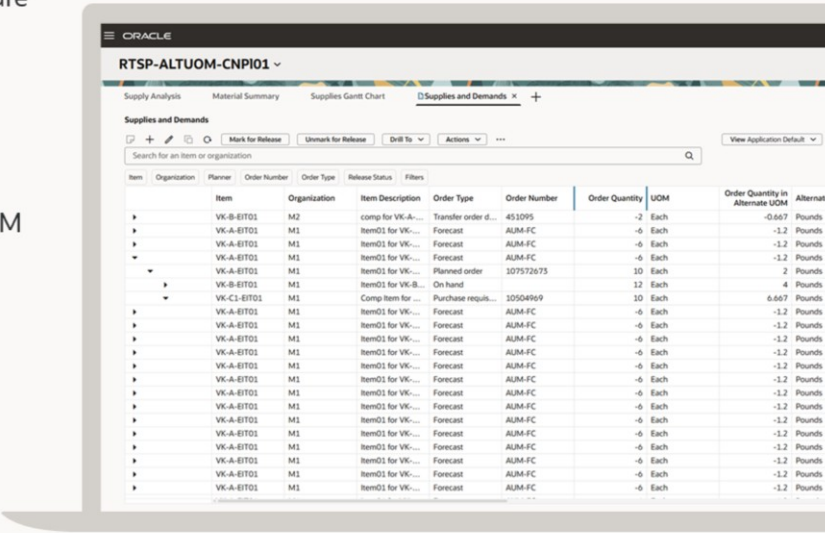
ire

M

ORACLE

RTSP-ALTUOM-CNPI01

Supply Analysis Material Summary Supplies Gantt Chart Supplies and Demands × +

Supplies and Demands

Mark for Release Unmark for Release Drill To Actions ···

View Application Default

Search for an item or organization

Item Organization Planner Order Number Order Type Release Status Filters

| | Item | Organization | Item Description | Order Type | Order Number | Order Quantity | UOM | Order Quantity in Alternate UOM | Alternat |
|---|---|---|---|---|---|---|---|---|---|
| ▸ | VK-B-EIT01 | M2 | comp for VK-A-... | Transfer order d... | 451095 | -2 | Each | -0.667 | Pounds |
| ▸ | VK-A-EIT01 | M1 | Item01 for VK-... | Forecast | AUM-FC | -6 | Each | -1.2 | Pounds |
| ▸ | VK-A-EIT01 | M1 | Item01 for VK-... | Forecast | AUM-FC | -6 | Each | -1.2 | Pounds |
| ▾ | VK-A-EIT01 | M1 | Item01 for VK-... | Forecast | AUM-FC | -6 | Each | -1.2 | Pounds |
| ▾ | VK-A-EIT01 | M1 | Item01 for VK-... | Planned order | 107572673 | 10 | Each | 2 | Pounds |
| ▸ | VK-B-EIT01 | M1 | Item01 for VK-B... | On hand | | 12 | Each | 4 | Pounds |
| ▾ | VK-C1-EIT01 | M1 | Comp Item for ... | Purchase requis... | 10504969 | 10 | Each | 6.667 | Pounds |
| ▸ | VK-A-EIT01 | M1 | Item01 for VK-... | Forecast | AUM-FC | -6 | Each | -1.2 | Pounds |
| ▸ | VK-A-EIT01 | M1 | Item01 for VK-... | Forecast | AUM-FC | -6 | Each | -1.2 | Pounds |
| ▸ | VK-A-EIT01 | M1 | Item01 for VK-... | Forecast | AUM-FC | -6 | Each | -1.2 | Pounds |
| ▸ | VK-A-EIT01 | M1 | Item01 for VK-... | Forecast | AUM-FC | -6 | Each | -1.2 | Pounds |
| ▸ | VK-A-EIT01 | M1 | Item01 for VK-... | Forecast | AUM-FC | -6 | Each | -1.2 | Pounds |
| ▸ | VK-A-EIT01 | M1 | Item01 for VK-... | Forecast | AUM-FC | -6 | Each | -1.2 | Pounds |
| ▸ | VK-A-EIT01 | M1 | Item01 for VK-... | Forecast | AUM-FC | -6 | Each | -1.2 | Pounds |
| ▸ | VK-A-EIT01 | M1 | Item01 for VK-... | Forecast | AUM-FC | -6 | Each | -1.2 | Pounds |
| ▸ | VK-A-EIT01 | M1 | Item01 for VK-... | Forecast | AUM-FC | -6 | Each | -1.2 | Pounds |
| ▸ | VK-A-EIT01 | M1 | Item01 for VK-... | Forecast | AUM-FC | -6 | Each | -1.2 | Pounds |
| ▸ | VK-A-EIT01 | M1 | Item01 for VK-... | Forecast | AUM-FC | -6 | Each | -1.2 | Pounds |
| ▸ | VK-A-EIT01 | M1 | Item01 for VK-... | Forecast | AUM-FC | -6 | Each | -1.2 | Pounds |
| ▸ | VK-A-EIT01 | M1 | Item01 for VK-... | Forecast | AUM-FC | -6 | Each | -1.2 | Pounds |
| ▸ | VK-A-EIT01 | M1 | Item01 for VK-... | Forecast | AUM-FC | -6 | Each | -1.2 | Pounds |